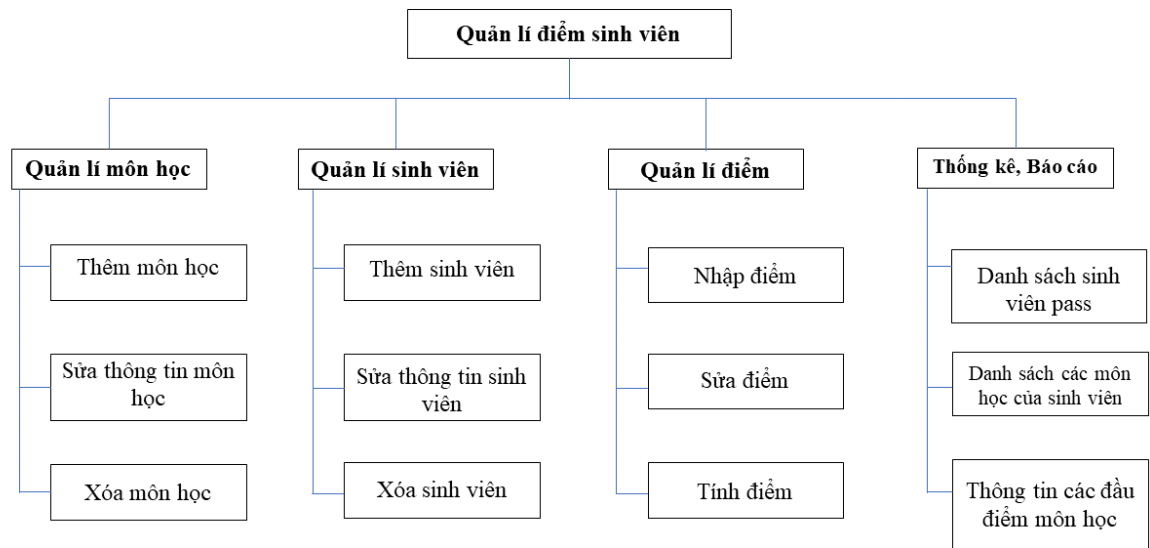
Quản lí điểm sinh viên

Quản lí môn học

Thêm môn học

Sửa thông tin môn học

Xóa môn học

Quản lí sinh viên

Thêm sinh viên

Sửa thông tin sinh viên

Xóa sinh viên

Quản lí điểm

Nhập điểm

Sửa điểm

Tính điểm

Thống kê, Báo cáo

Danh sách sinh viên pass

Danh sách các môn học của sinh viên

Thông tin các đầu điểm môn học